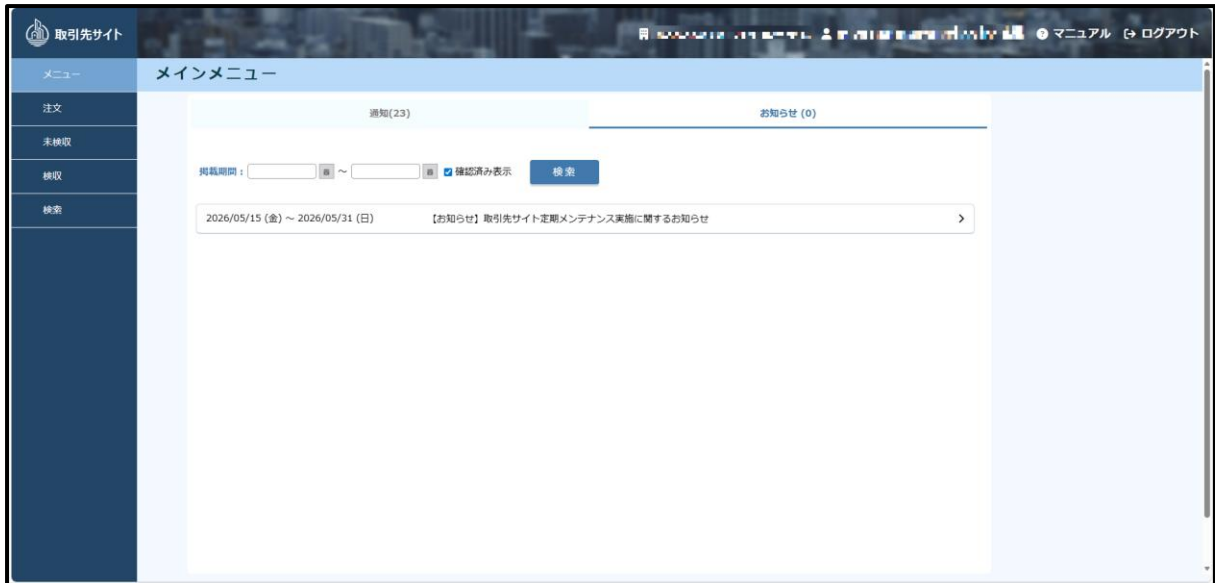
取引先サイト

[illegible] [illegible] マニュアル ログアウト

メニュー
注文
未検収
検収
検索

メインメニュー

通知(23)
お知らせ (0)

掲載期間：～ 確認済み表示 検索

2026/05/15 (金) ～ 2026/05/31 (日) 【お知らせ】取引先サイト定期メンテナンス実施に関するお知らせ